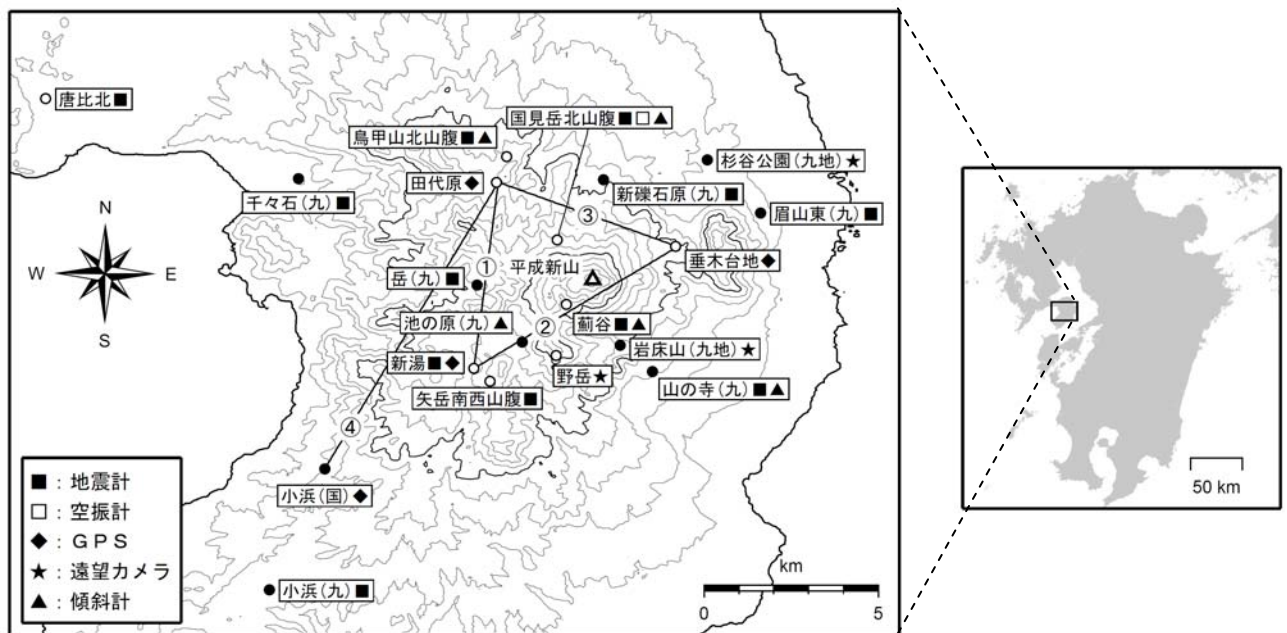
唐比北■

国見岳北山腹■□▲

鳥甲山北山腹■▲

杉谷公園（九地）★

田代原◆

千々石（九）■

新礫石原（九）■

③

眉山東（九）■

N

W

E

S

①

平成新山

垂木台地◆

岳（九）■

②

池の原（九）▲

薊谷■▲

岩床山（九地）★

新湯■◆

野岳★

山の寺（九）■▲

矢岳南西山腹■

④

■：地震計

□：空振計

◆：ＧＰＳ

★：遠望カメラ

▲：傾斜計

小浜（国）◆

小浜（九）■

km

0

5

50 km